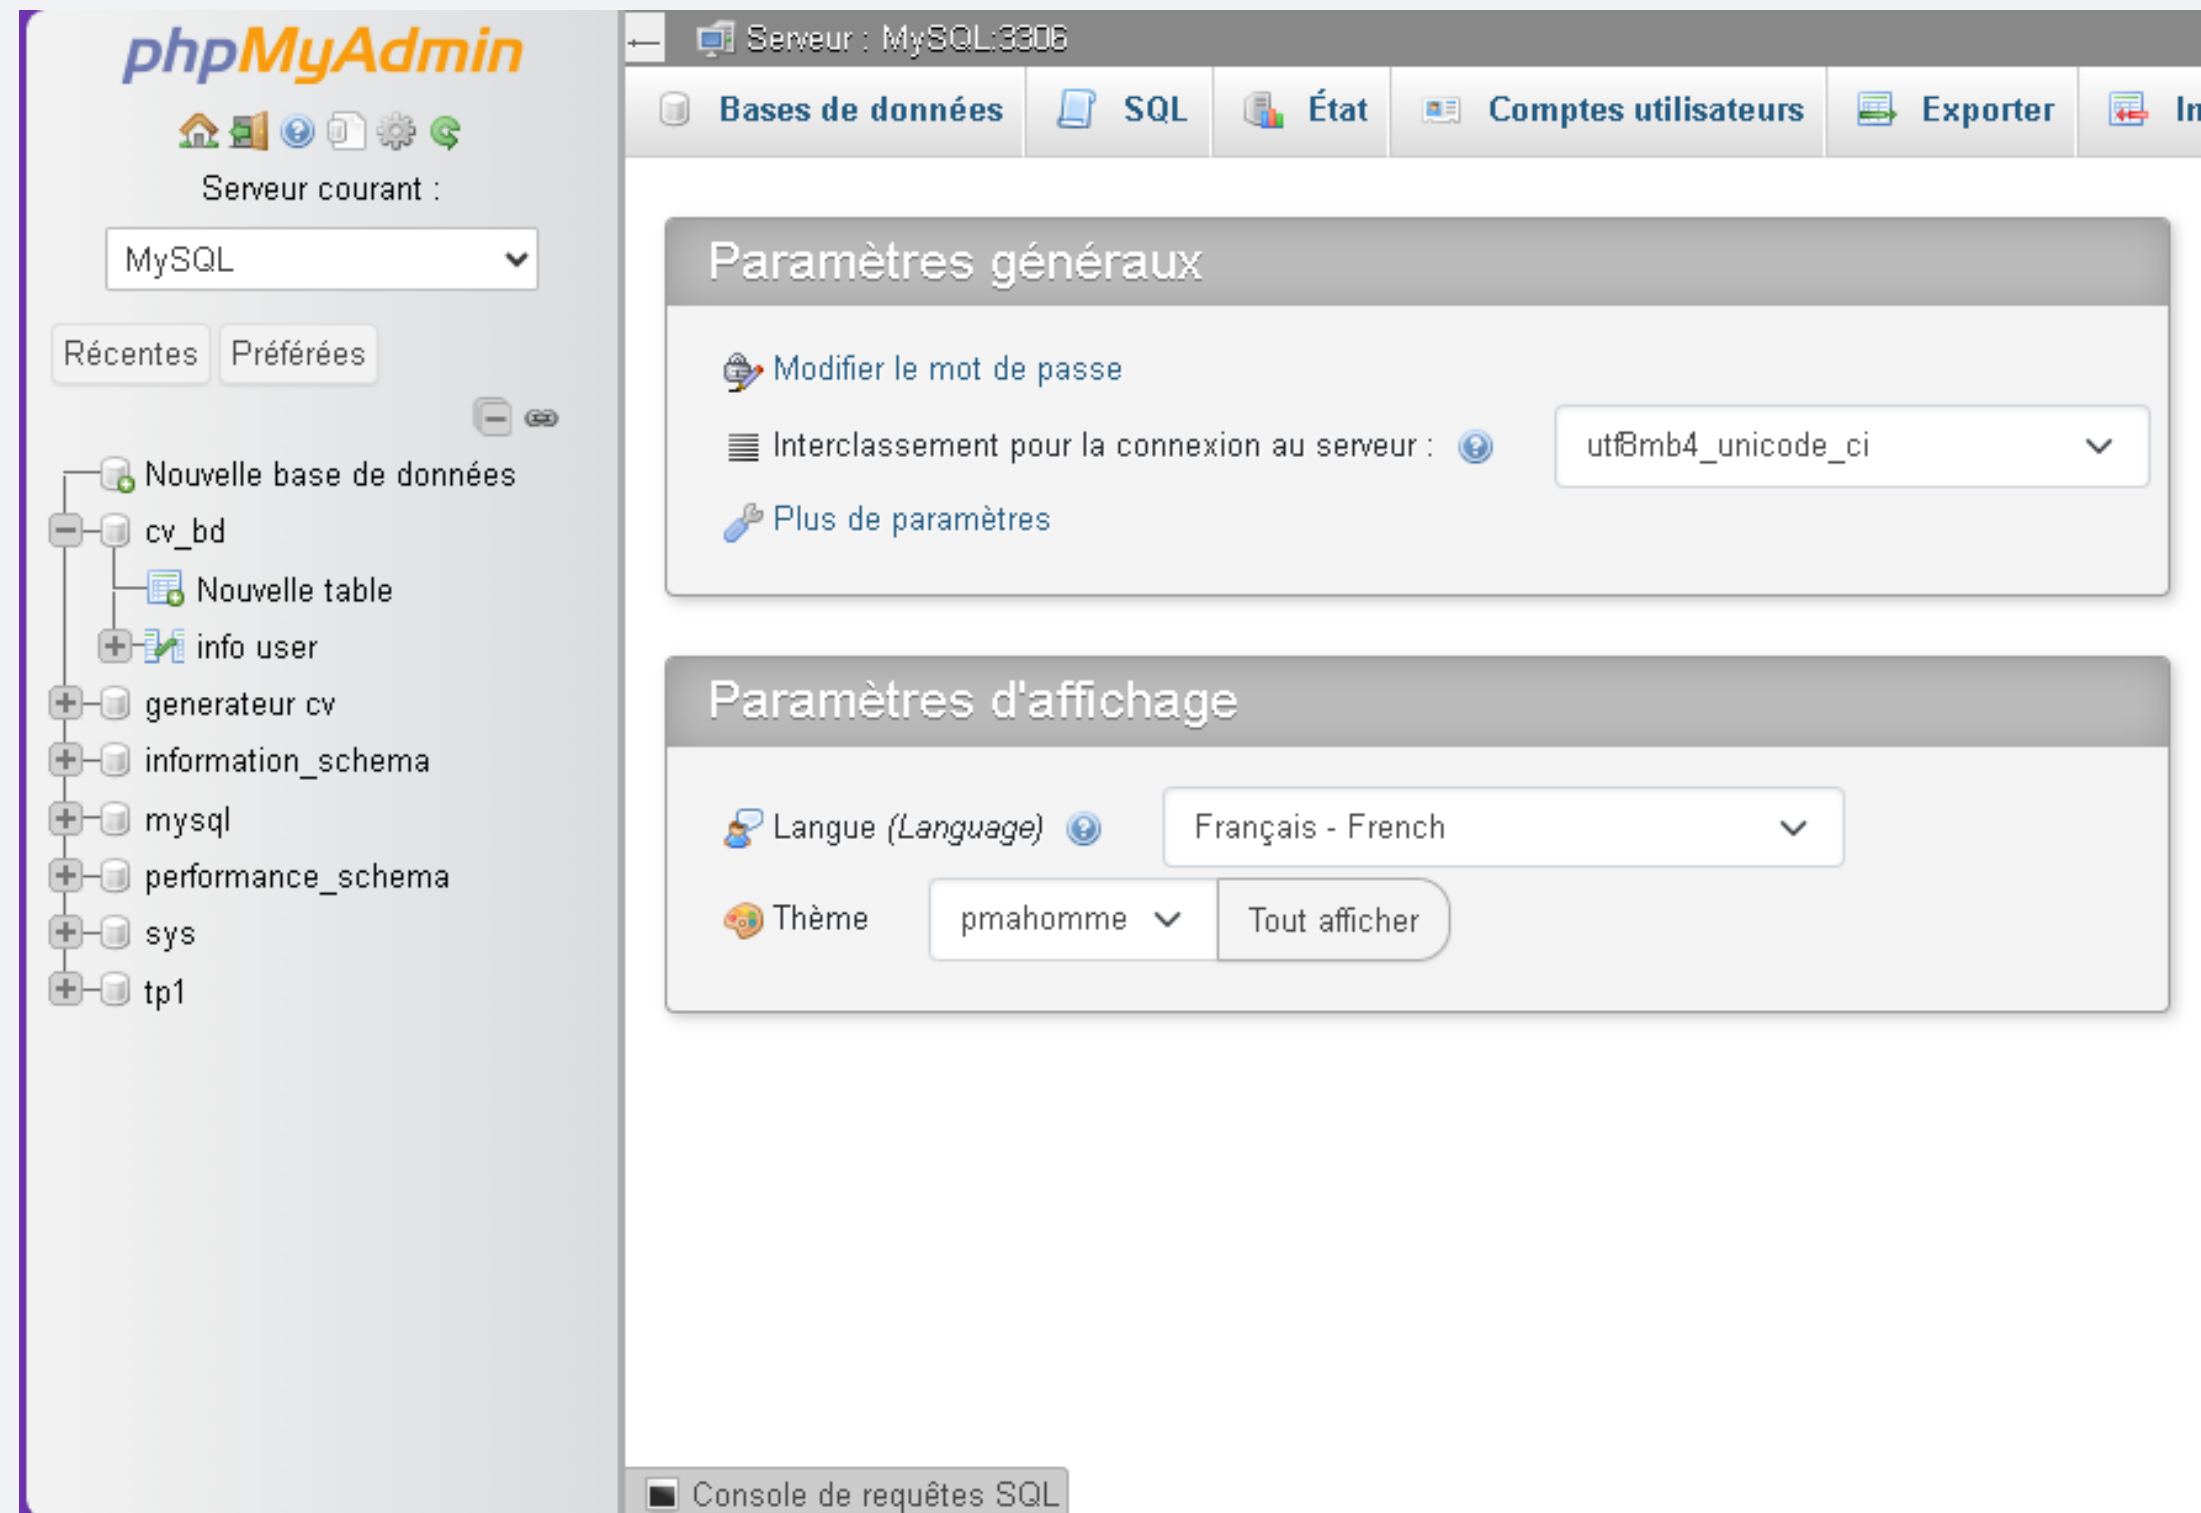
phpMyAdmin

Serveur courant :

MySQL

Récentes Préférées

Nouvelle base de données
cv_bd
Nouvelle table
info user
generateur cv
information_schema
mysql
performance_schema
sys
tp1

Serveur : MySQL:3306

Bases de données SQL État Comptes utilisateurs Exporter In

Paramètres généraux

Modifier le mot de passe

Interclassement pour la connexion au serveur : utf8mb4_unicode_ci

Plus de paramètres

Paramètres d'affichage

Langue *(Language)* Français - French

Thème pmahomme Tout afficher

Console de requêtes SQL